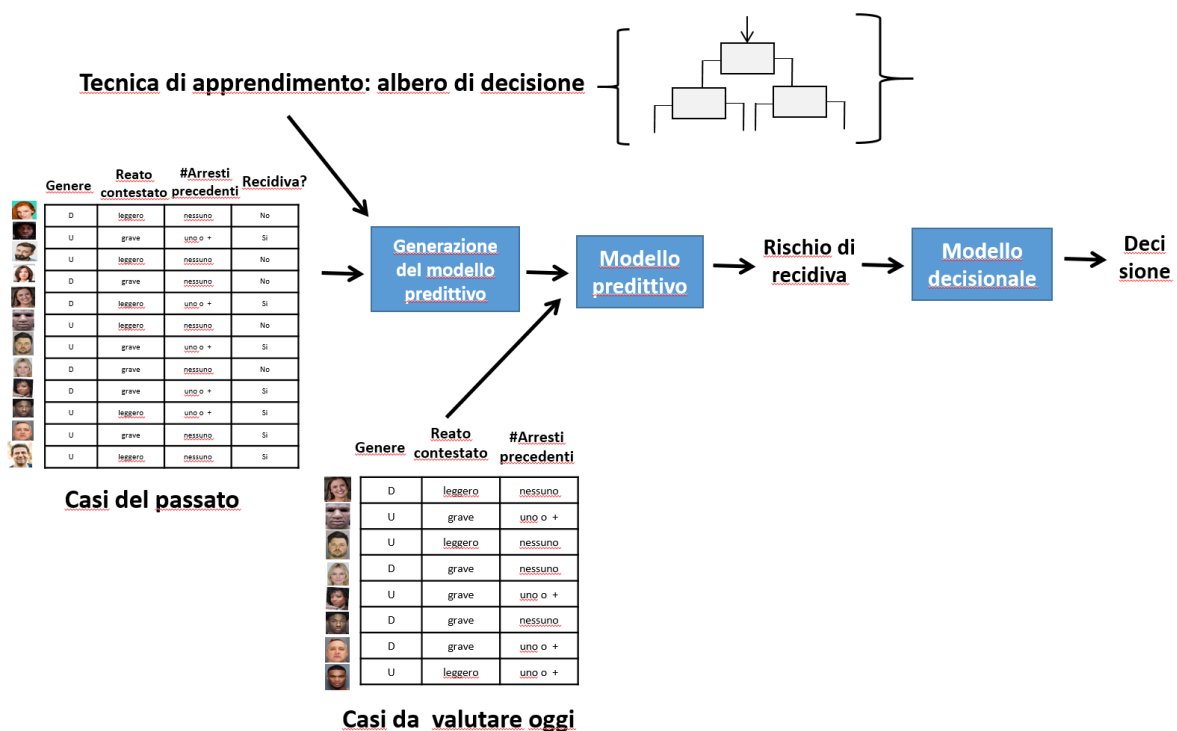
Tecnica di apprendimento: albero di decisione

| Genere | Reato contestato | #Arresti precedenti | Recidiva? |
|---|---|---|---|
| D | leggero | nessuno | No |
| U | grave | uno o + | Si |
| U | leggero | nessuno | No |
| D | grave | nessuno | No |
| D | leggero | uno o + | Si |
| U | leggero | nessuno | No |
| U | grave | uno o + | Si |
| D | grave | nessuno | No |
| D | grave | uno o + | Si |
| U | leggero | uno o + | Si |
| U | grave | nessuno | Si |
| U | leggero | nessuno | Si |

Casi del passato

Generazione del modello predittivo

Modello predittivo

Rischio di recidiva

Modello decisionale

Deci sione

| Genere | Reato contestato | #Arresti precedenti |
|---|---|---|
| D | leggero | nessuno |
| U | grave | uno o + |
| U | leggero | nessuno |
| D | grave | nessuno |
| U | grave | uno o + |
| D | grave | nessuno |
| D | grave | uno o + |
| U | leggero | uno o + |

Casi da valutare oggi